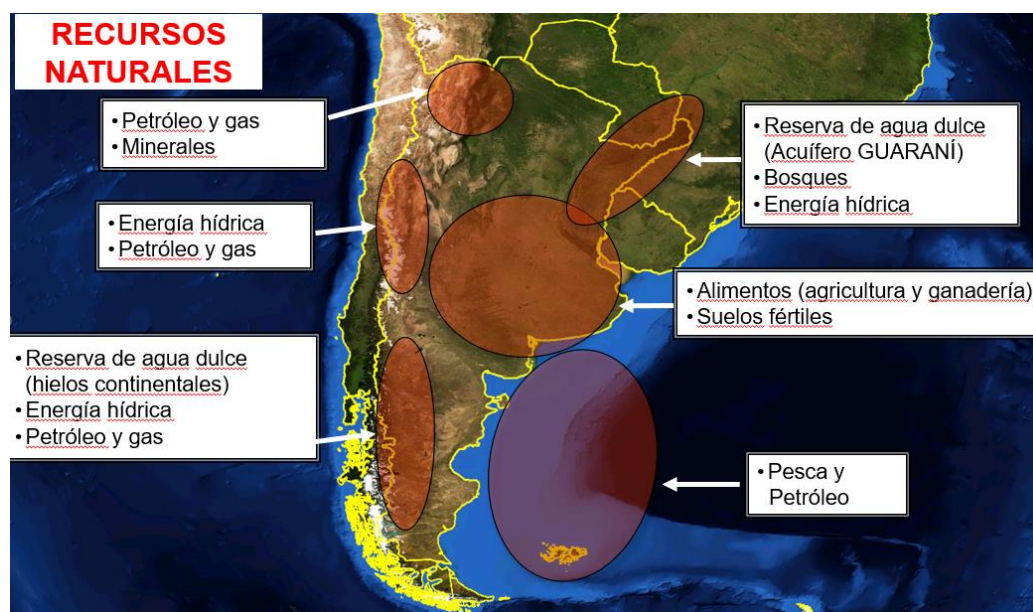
RECURSOS NATURALES

• Petróleo y gas
• Minerales

• Reserva de agua dulce (Acuífero GUARANÍ)
• Bosques
• Energía hídrica

• Energía hídrica
• Petróleo y gas

• Alimentos (agricultura y ganadería)
• Suelos fértiles

• Reserva de agua dulce (hielos continentales)
• Energía hídrica
• Petróleo y gas

• Pesca y Petróleo